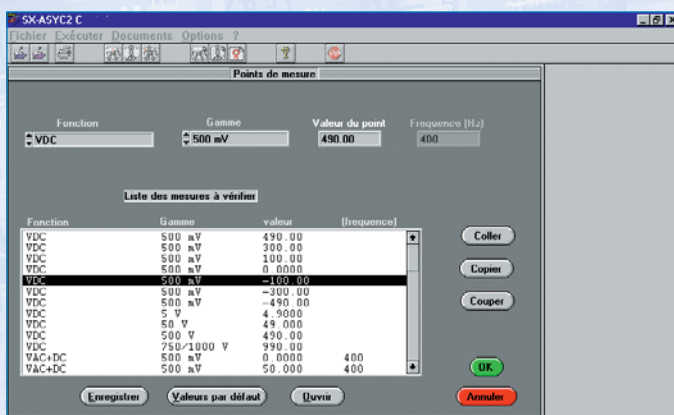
SX-ASYC2 C

Fichier Exécuter Documents Options ?

Points de mesure

Fonction
VDC

Gamme
500 mV

Valeur du point
490.00

Frequence (Hz)
400

Liste des mesures à vérifier

| Fonction | Gamme | valeur | (frequence) |
|---|---|---|---|
| VDC | 500 mV | 490.00 | |
| VDC | 500 mV | 300.00 | |
| VDC | 500 mV | 100.00 | |
| VDC | 500 mV | 0.0000 | |
| VDC | 500 mV | -100.00 | |
| VDC | 500 mV | -300.00 | |
| VDC | 500 mV | -490.00 | |
| VDC | 5 V | 4.9000 | |
| VDC | 50 V | 49.000 | |
| VDC | 500 V | 490.00 | |
| VDC | 750/1000 V | 990.00 | |
| VAC+DC | 500 mV | 0.0000 | 400 |
| VAC+DC | 500 mV | 50.000 | 400 |

Coller

Copier

Couper

OK

Enregistrer

Valeurs par défaut

Ouvrir

Annuler